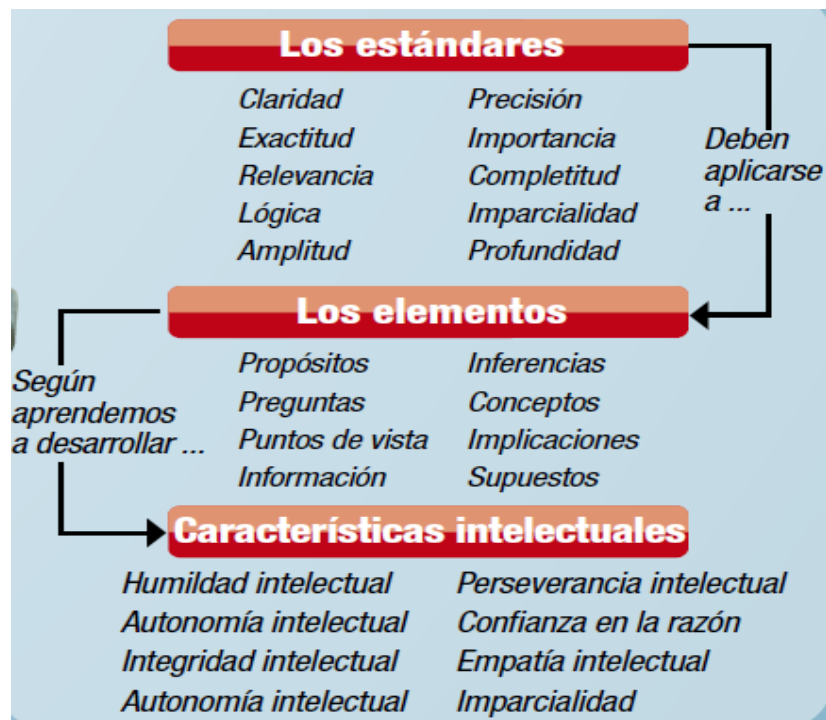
Los estándares

Claridad
Exactitud
Relevancia
Lógica
Amplitud

Precisión
Importancia
Completitud
Imparcialidad
Profundidad

Deben aplicarse a ...

Los elementos

Propósitos
Preguntas
Puntos de vista
Información

Inferencias
Conceptos
Implicaciones
Supuestos

Según aprendemos a desarrollar ...

Características intelectuales

Humildad intelectual
Autonomía intelectual
Integridad intelectual
Autonomía intelectual

Perseverancia intelectual
Confianza en la razón
Empatía intelectual
Imparcialidad